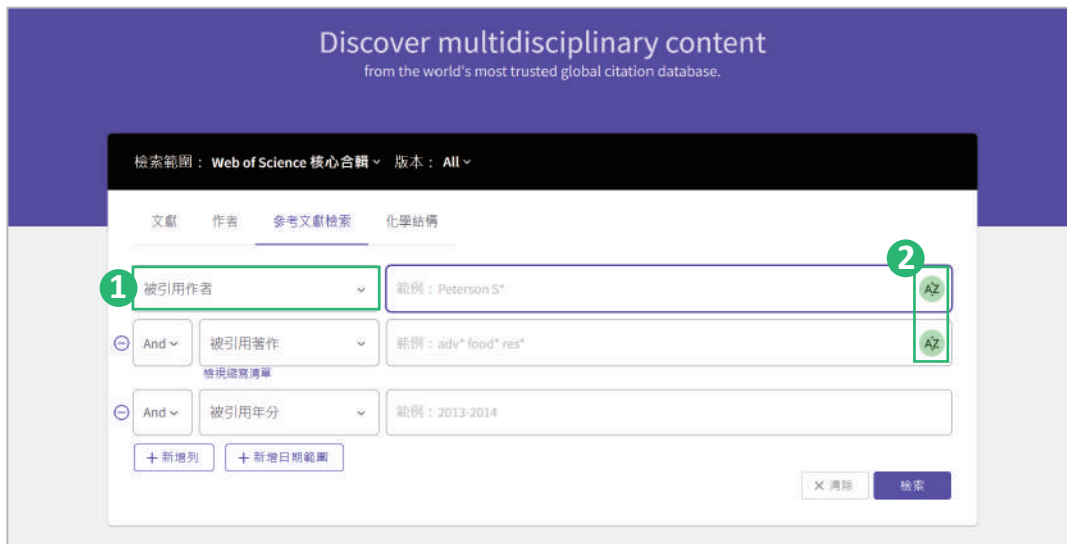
Discover multidisciplinary content
from the world's most trusted global citation database.

檢索範圍： Web of Science 核心合輯 ˅ 版本： All ˅

文獻 作者 參考文獻檢索 化學結構

1 被引用作者 ˅ 範例：Peterson S* 2 AZ

⊖ And ˅ 被引用著作 ˅ 範例：adv* food* res* AZ
檢視縮寫清單

⊖ And ˅ 被引用年分 ˅ 範例：2013-2014

+ 新增列 + 新增日期範圍

✕ 清除 檢索